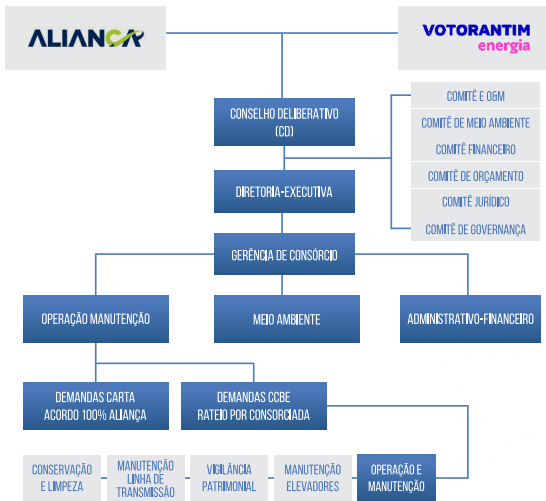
ALIANÇA

VOTORANTIM
energia

CONSELHO DELIBERATIVO
(CD)

COMITÊ E O&M
COMITÊ DE MEIO AMBIENTE
COMITÊ FINANCEIRO
COMITÊ DE ORÇAMENTO
COMITÊ JURÍDICO
COMITÊ DE GOVERNANÇA

DIRETORIA-EXECUTIVA

GERÊNCIA DE CONSÓRCIO

OPERAÇÃO MANUTENÇÃO

MEIO AMBIENTE

ADMINISTRATIVO-FINANCEIRO

DEMANDAS CARTA
ACORDO 100% ALIANÇA

DEMANDAS CCBE
RATEIO POR CONSORCIADA

CONSERVAÇÃO
E LIMPEZA

MANUTENÇÃO
LINHA DE
TRANSMISSÃO

VIGILÂNCIA
PATRIMONIAL

MANUTENÇÃO
ELEVADORES

OPERAÇÃO E
MANUTENÇÃO